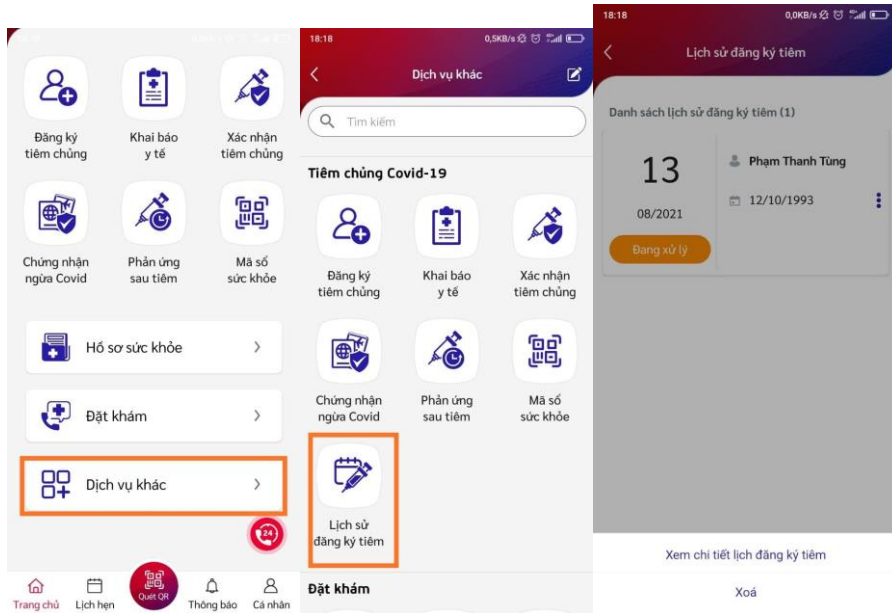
Đăng ký tiêm chủng

Khai báo y tế

Xác nhận tiêm chủng

Chứng nhận ngừa Covid

Phản ứng sau tiêm

Mã số sức khỏe

Hồ sơ sức khỏe

Đặt khám

Dịch vụ khác

24

Trang chủ

Lịch hẹn

Quét QR

Thông báo

Cá nhân

18:18

0,5KB/s

Dịch vụ khác

Tìm kiếm

Tiêm chủng Covid-19

Đăng ký tiêm chủng

Khai báo y tế

Xác nhận tiêm chủng

Chứng nhận ngừa Covid

Phản ứng sau tiêm

Mã số sức khỏe

Lịch sử đăng ký tiêm

Đặt khám

18:18

0,0KB/s

Lịch sử đăng ký tiêm

Danh sách lịch sử đăng ký tiêm (1)

13

08/2021

Đang xử lý

Phạm Thanh Tùng

12/10/1993

Xem chi tiết lịch đăng ký tiêm

Xoá